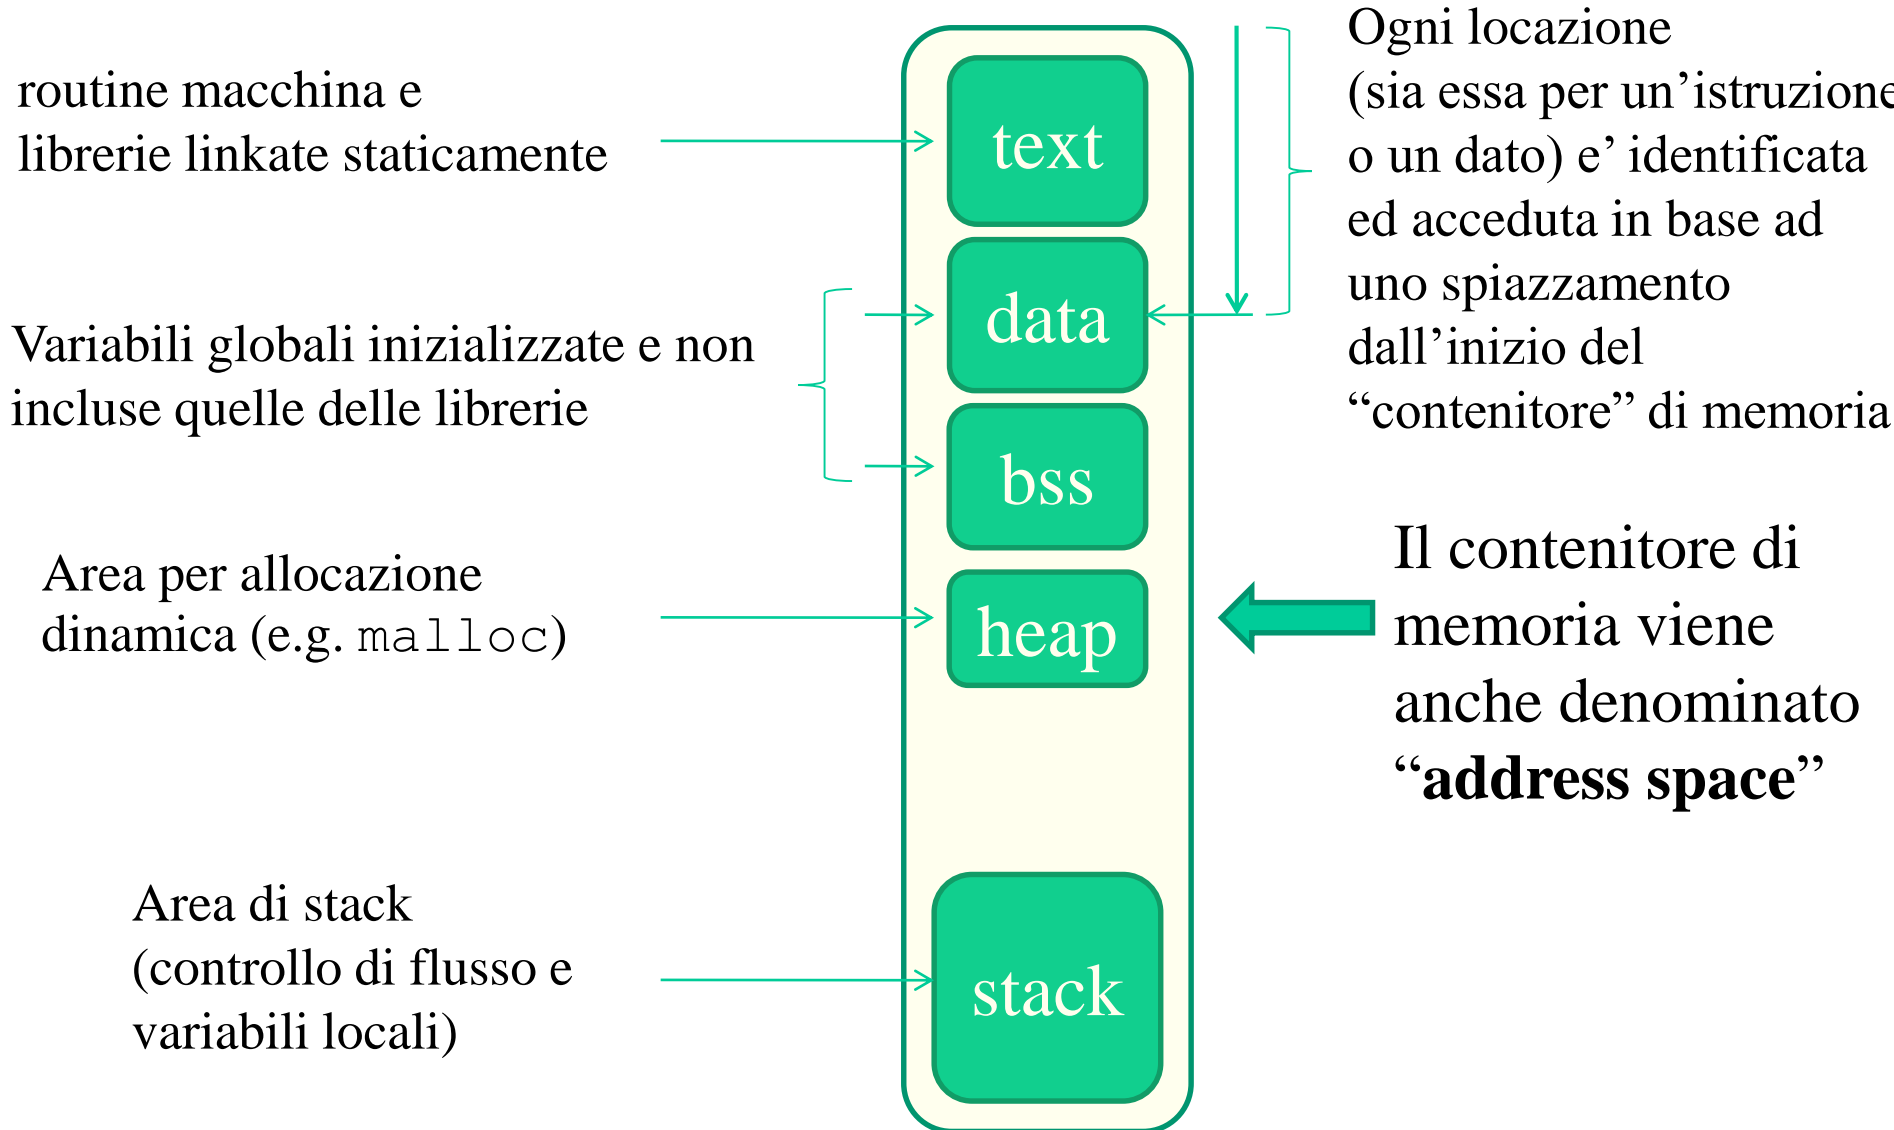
routine macchina e librerie linkate staticamente

text

Ogni locazione (sia essa per un'istruzione o un dato) e' identificata ed acceduta in base ad uno spiazzamento dall'inizio del "contenitore" di memoria

Variabili globali inizializzate e non incluse quelle delle librerie

data

bss

Area per allocazione dinamica (e.g. malloc)

heap

Il contenitore di memoria viene anche denominato "**address space**"

Area di stack (controllo di flusso e variabili locali)

stack